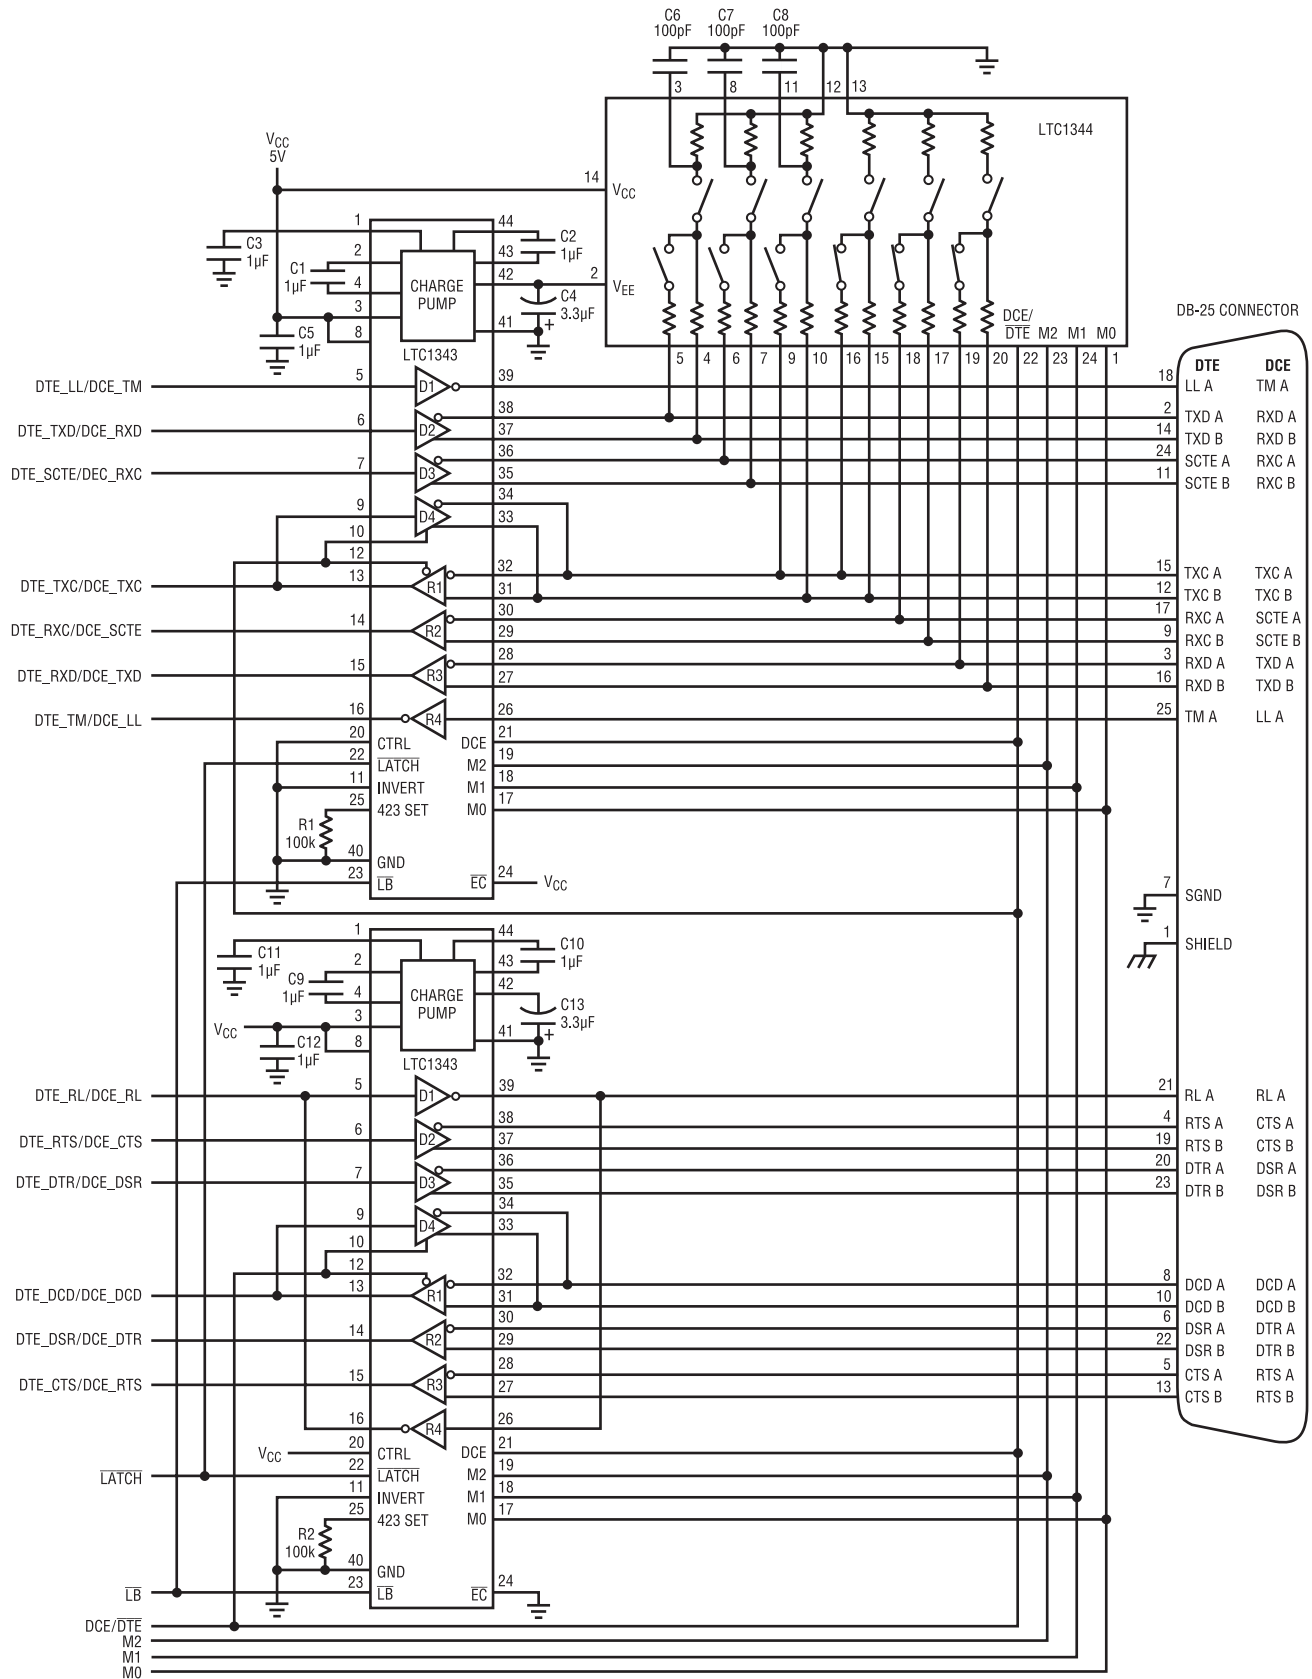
C6 100pF C7 100pF C8 100pF

3 8 11 12 13

LTC1344

$V_{CC}$ 5V

14 $V_{CC}$

2 $V_{EE}$

C3 1µF
C1 1µF
C5 1µF
C2 1µF
C4 3.3µF

1 2 3 4 8 44 43 42 41

CHARGE PUMP

LTC1343

5 4 6 7 9 10 16 15 18 17 19 20 22 23 24 1

DCE/$\overline{DTE}$ M2 M1 M0

DB-25 CONNECTOR

DTE DCE

DTE_LL/DCE_TM 5 D1 39 18 LL A TM A
DTE_TXD/DCE_RXD 6 D2 38 37 2 TXD A RXD A 14 TXD B RXD B
DTE_SCTE/DEC_RXC 7 D3 36 35 24 SCTE A RXC A 11 SCTE B RXC B
9 D4 34 33
10
12
DTE_TXC/DCE_TXC 13 R1 32 31 15 TXC A TXC A 12 TXC B TXC B
DTE_RXC/DCE_SCTE 14 R2 30 29 17 RXC A SCTE A 9 RXC B SCTE B
DTE_RXD/DCE_TXD 15 R3 28 27 3 RXD A TXD A 16 RXD B TXD B
DTE_TM/DCE_LL 16 R4 26 25 TM A LL A

20 CTRL DCE 21
22 $\overline{LATCH}$ M2 19
11 INVERT M1 18
25 423 SET M0 17
R1 100k
40 GND
23 $\overline{LB}$ $\overline{EC}$ 24 $V_{CC}$

7 SGND
1 SHIELD

C11 1µF
C9 1µF
C10 1µF
C13 3.3µF
C12 1µF
$V_{CC}$
1 2 3 4 8 44 43 42 41
CHARGE PUMP
LTC1343

DTE_RL/DCE_RL 5 D1 39 21 RL A RL A
DTE_RTS/DCE_CTS 6 D2 38 37 4 RTS A CTS A 19 RTS B CTS B
DTE_DTR/DCE_DSR 7 D3 36 35 20 DTR A DSR A 23 DTR B DSR B
9 D4 34 33
10
12
DTE_DCD/DCE_DCD 13 R1 32 31 8 DCD A DCD A 10 DCD B DCD B
DTE_DSR/DCE_DTR 14 R2 30 29 6 DSR A DTR A 22 DSR B DTR B
DTE_CTS/DCE_RTS 15 R3 28 27 5 CTS A RTS A 13 CTS B RTS B
16 R4 26

$V_{CC}$ 20 CTRL DCE 21
$\overline{LATCH}$ 22 $\overline{LATCH}$ M2 19
11 INVERT M1 18
25 423 SET M0 17
R2 100k
40 GND
$\overline{LB}$ 23 $\overline{LB}$ $\overline{EC}$ 24

DCE/$\overline{DTE}$
M2
M1
M0